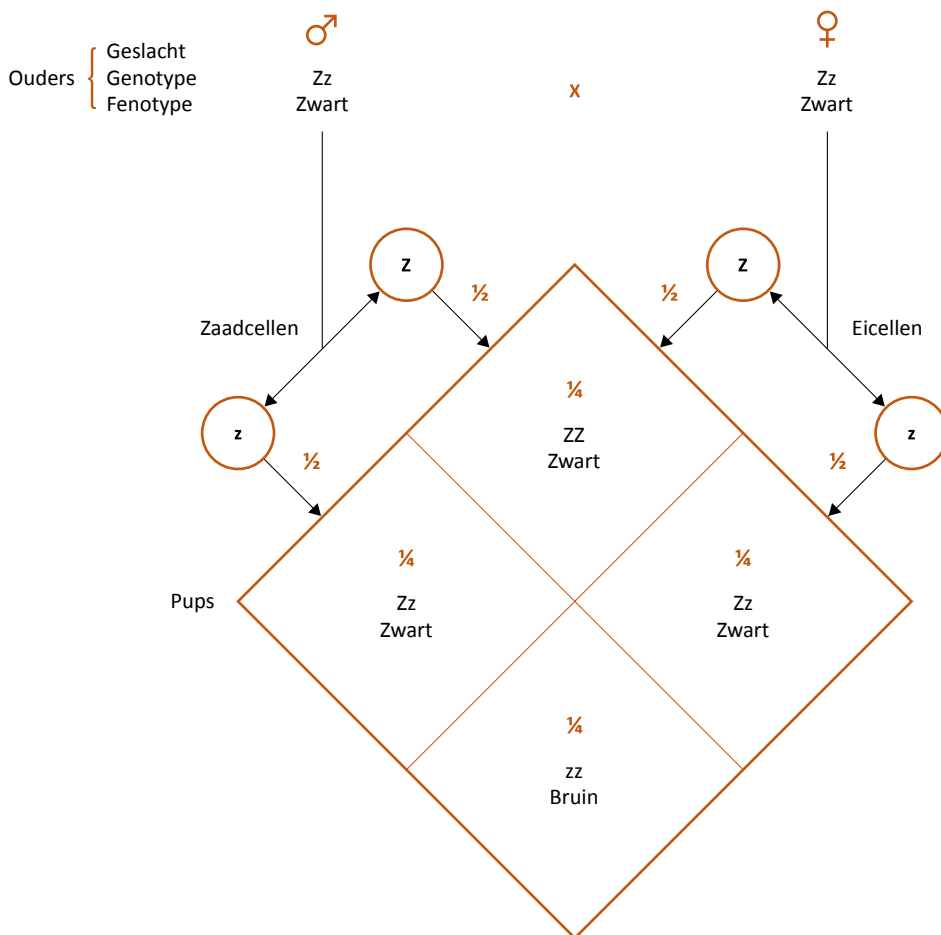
Ouders { Geslacht Genotype Fenotype

♂
Zz
Zwart

x

♀
Zz
Zwart

Zaadcellen

Z

$\frac{1}{2}$

z

$\frac{1}{2}$

$\frac{1}{2}$

Z

Eicellen

z

$\frac{1}{2}$

$\frac{1}{4}$
ZZ
Zwart

Pups

$\frac{1}{4}$
Zz
Zwart

$\frac{1}{4}$
Zz
Zwart

$\frac{1}{4}$
zz
Bruin